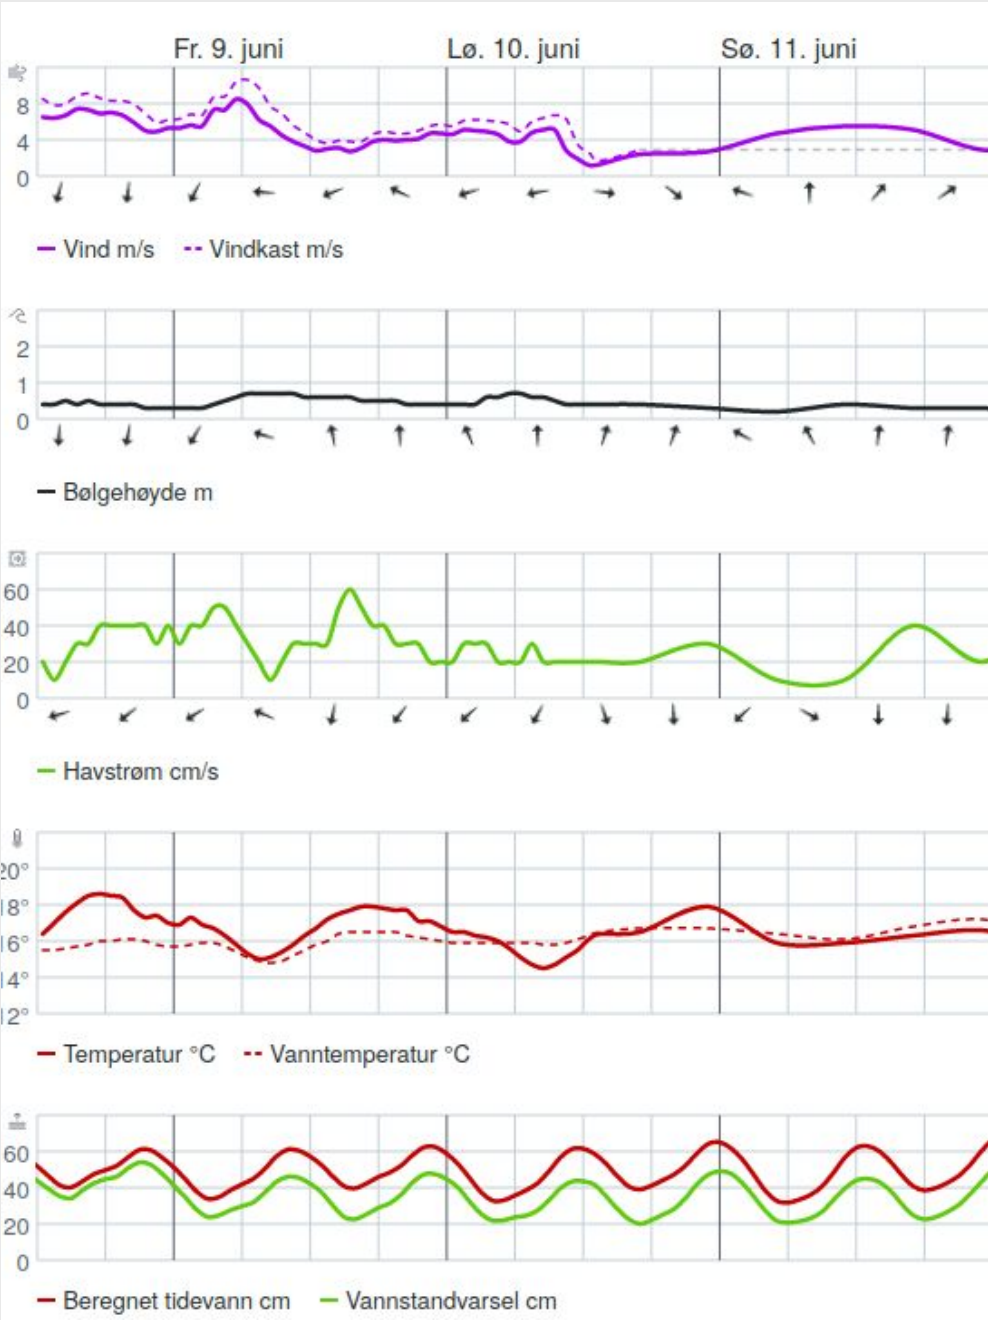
Fr. 9. juni
Lø. 10. juni
Sø. 11. juni

8
4
0

Vind m/s
Vindkast m/s

2
1
0

Bølgehøyde m

60
40
20
0

Havstrøm cm/s

20°
18°
16°
14°
12°

Temperatur °C
Vanntemperatur °C

60
40
20
0

Beregnet tidevann cm
Vannstandvarsel cm